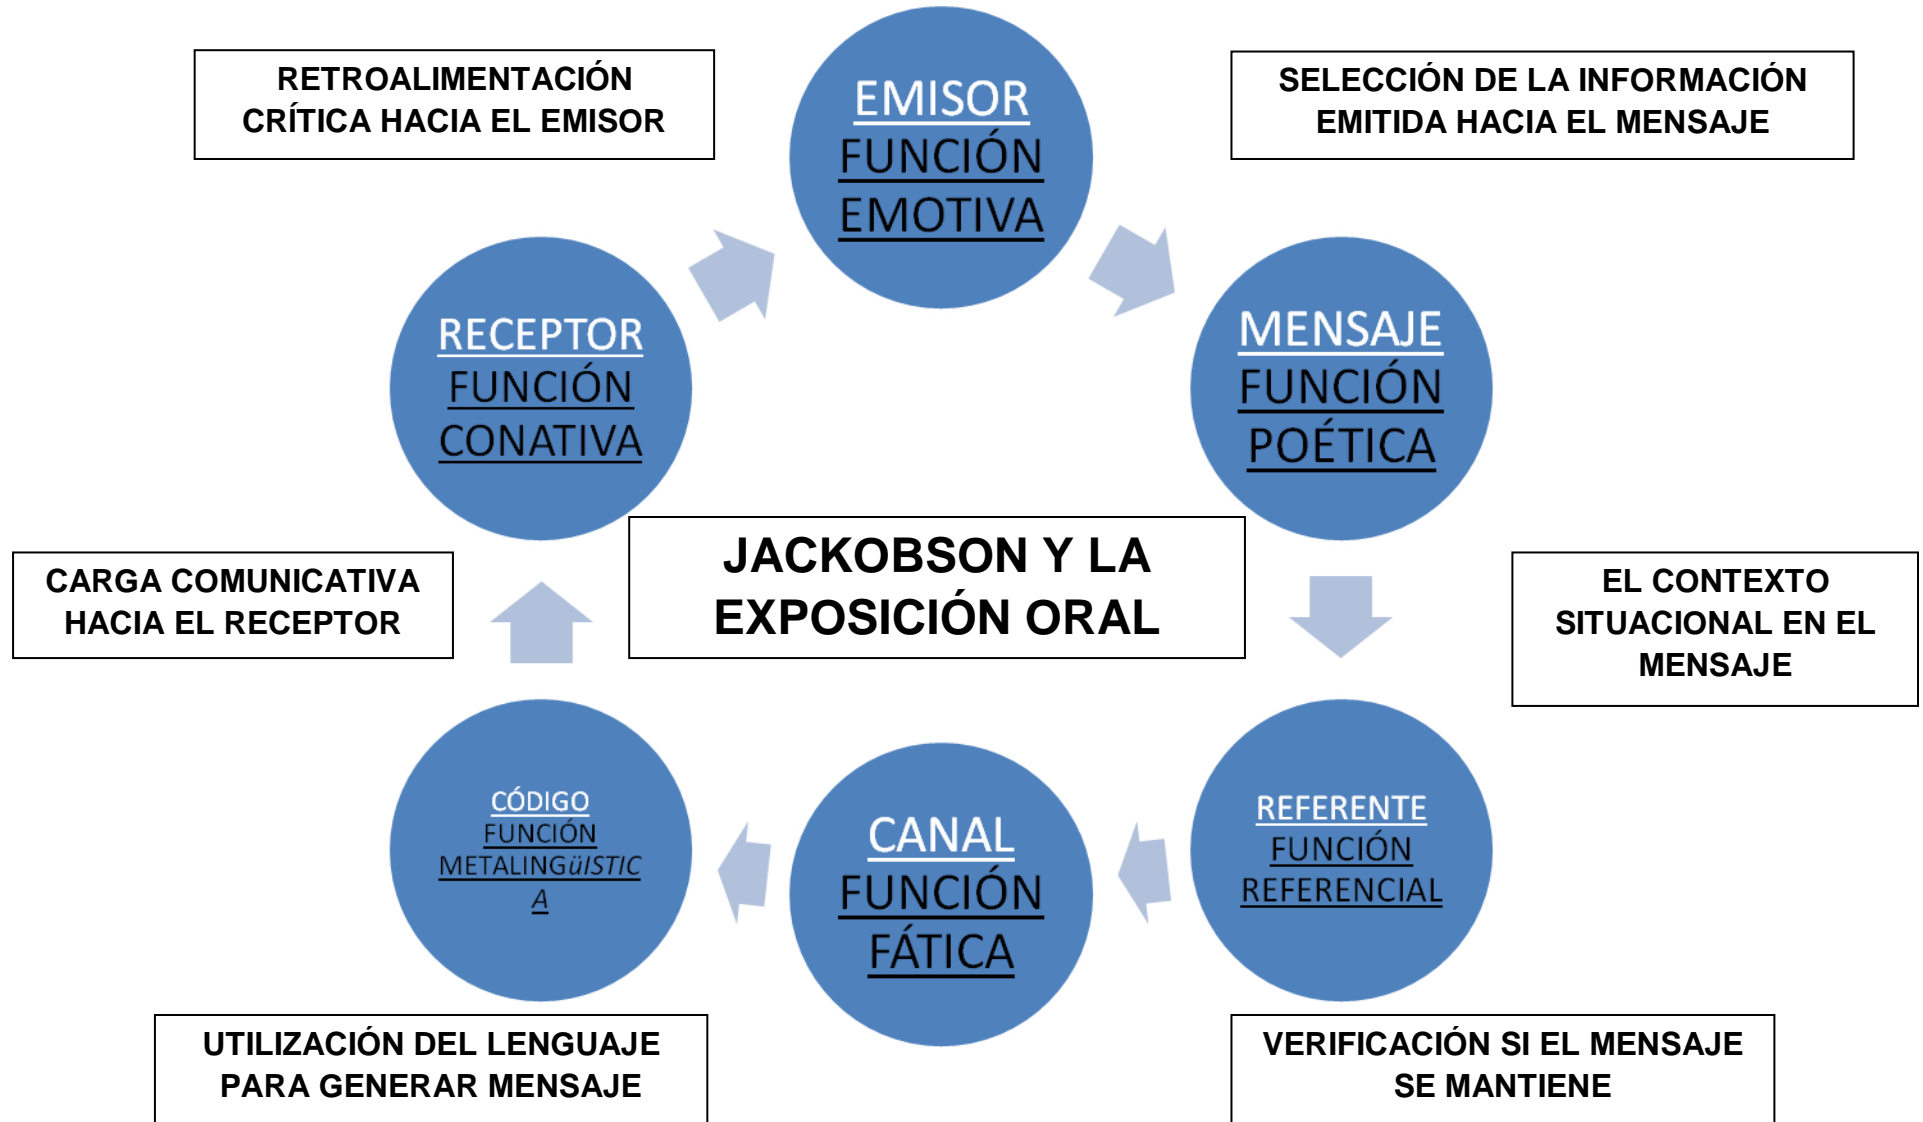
RETROALIMENTACIÓN CRÍTICA HACIA EL EMISOR

EMISOR
FUNCIÓN
EMOTIVA

SELECCIÓN DE LA INFORMACIÓN EMITIDA HACIA EL MENSAJE

RECEPTOR
FUNCIÓN
CONATIVA

MENSAJE
FUNCIÓN
POÉTICA

CARGA COMUNICATIVA HACIA EL RECEPTOR

JACKOBSON Y LA EXPOSICIÓN ORAL

EL CONTEXTO SITUACIONAL EN EL MENSAJE

CÓDIGO
FUNCIÓN
METALINGüISTICA

CANAL
FUNCIÓN
FÁTICA

REFERENTE
FUNCIÓN
REFERENCIAL

UTILIZACIÓN DEL LENGUAJE PARA GENERAR MENSAJE

VERIFICACIÓN SI EL MENSAJE SE MANTIENE